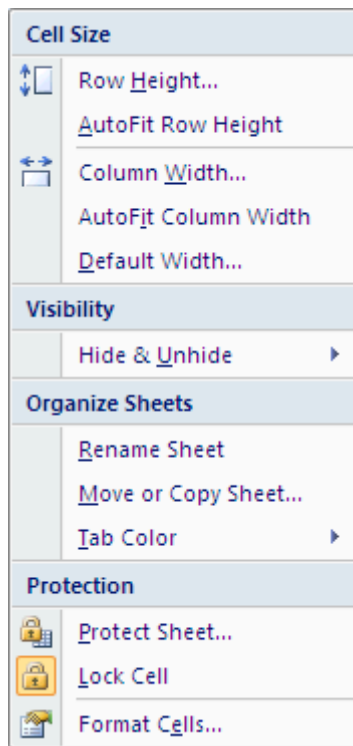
Cell Size

Row Height...

AutoFit Row Height

Column Width...

AutoFit Column Width

Default Width...

Visibility

Hide & Unhide

Organize Sheets

Rename Sheet

Move or Copy Sheet...

Tab Color

Protection

Protect Sheet...

Lock Cell

Format Cells...